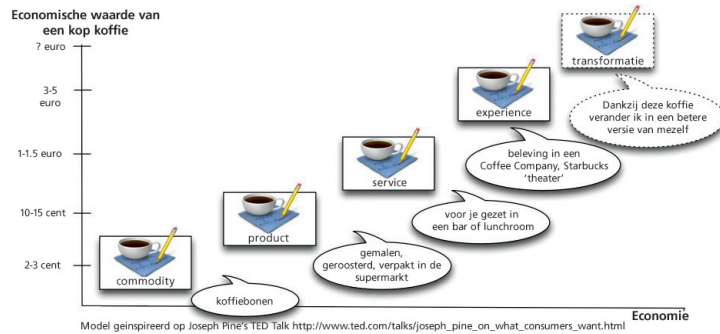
Economische waarde van een kop koffie

? euro

3-5 euro

1-1.5 euro

10-15 cent

2-3 cent

transformatie

Dankzij deze koffie verander ik in een betere versie van mezelf

experience

beleving in een Coffee Company, Starbucks 'theater'

service

voor je gezet in een bar of lunchroom

product

gemalen, geroosterd, verpakt in de supermarkt

commodity

koffiebonen

Economie

Model geinspireerd op Joseph Pine's TED Talk http://www.ted.com/talks/joseph_pine_on_what_consumers_want.html